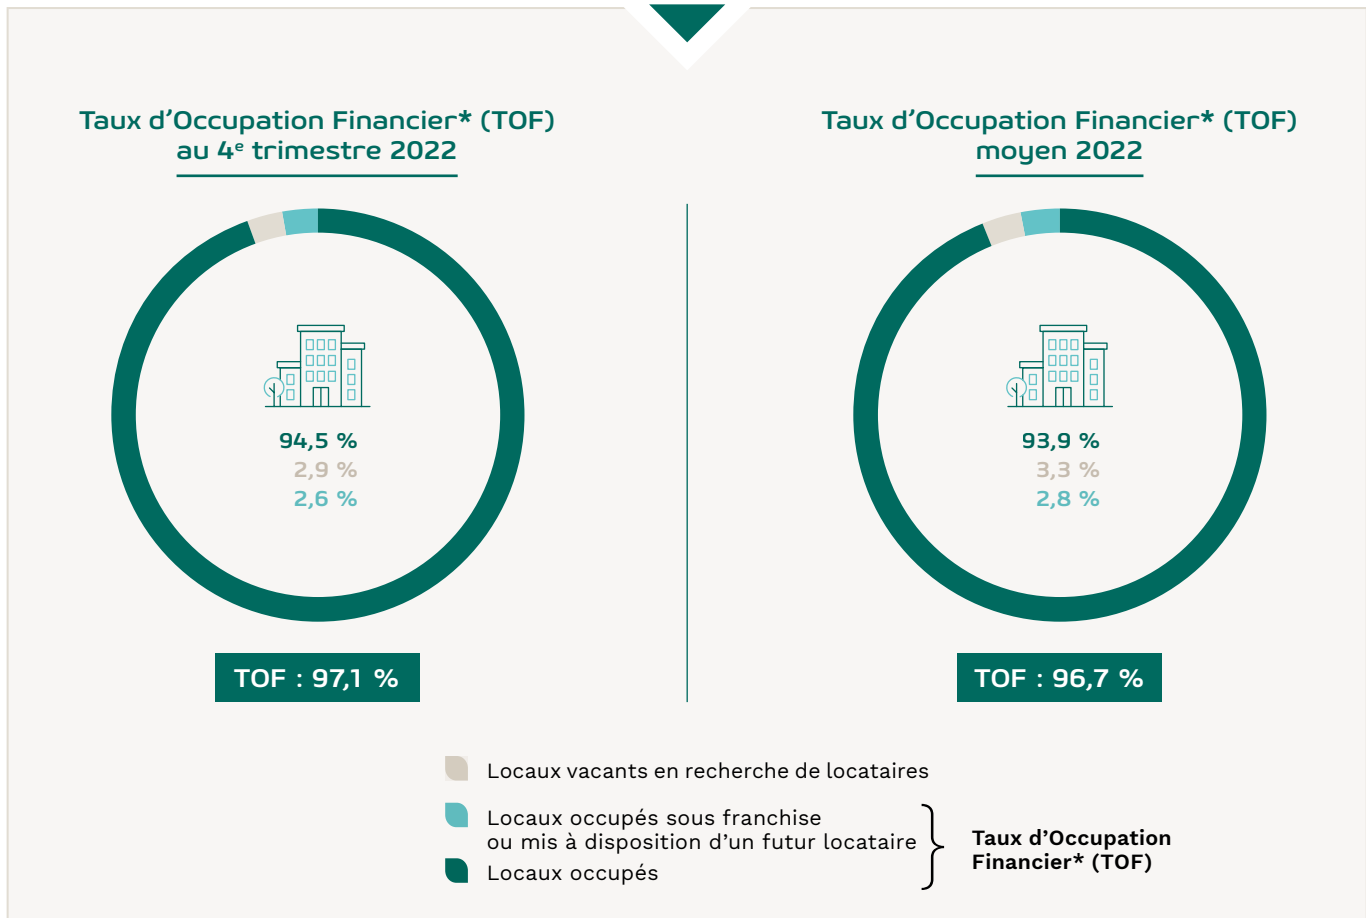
Taux d’Occupation Financier* (TOF) au 4$^{e}$ trimestre 2022

94,5 %
2,9 %
2,6 %

TOF : 97,1 %

Taux d’Occupation Financier* (TOF) moyen 2022

93,9 %
3,3 %
2,8 %

TOF : 96,7 %

Locaux vacants en recherche de locataires

Locaux occupés sous franchise ou mis à disposition d’un futur locataire

Locaux occupés

Taux d’Occupation Financier* (TOF)